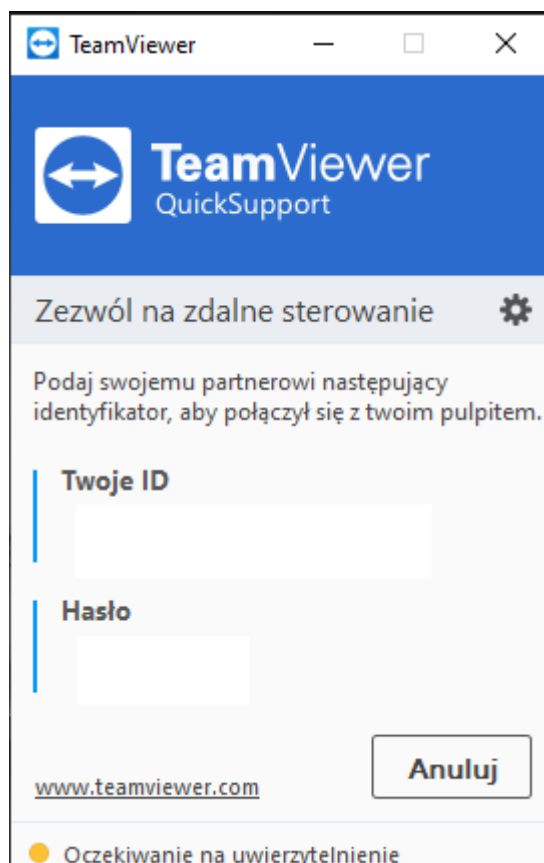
TeamViewer

TeamViewer
QuickSupport

Zezwól na zdalne sterowanie

Podaj swojemu partnerowi następujący identyfikator, aby połączył się z twoim pulpitem.

Twoje ID

Hasło

Anuluj

www.teamviewer.com

Oczekiwanie na uwierzytelnienie